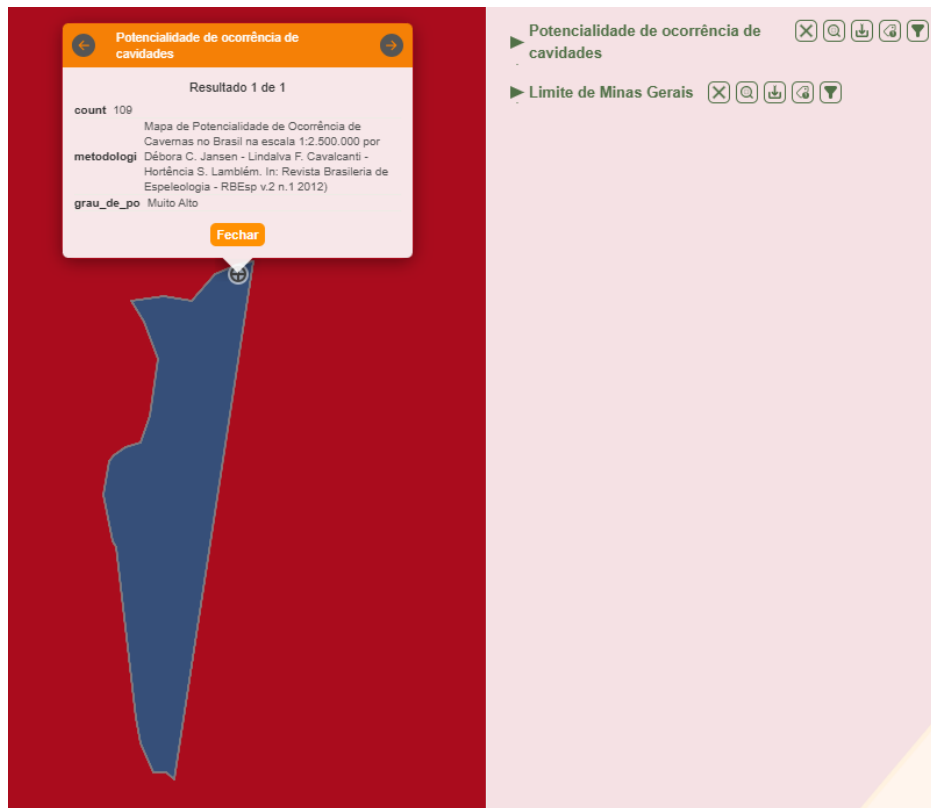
Potencialidade de ocorrência de cavidades

Resultado 1 de 1

| | |
|---|---|
| count | 109 |
| metodologi | Mapa de Potencialidade de Ocorrência de Cavernas no Brasil na escala 1:2.500.000 por Débora C. Jansen - Lindalva F. Cavalcanti - Hortência S. Lamblém. In: Revista Brasileria de Espeleologia - RBEsp v.2 n.1 2012) |
| grau_de_po | Muito Alto |

Fechar

Potencialidade de ocorrência de cavidades

Limite de Minas Gerais